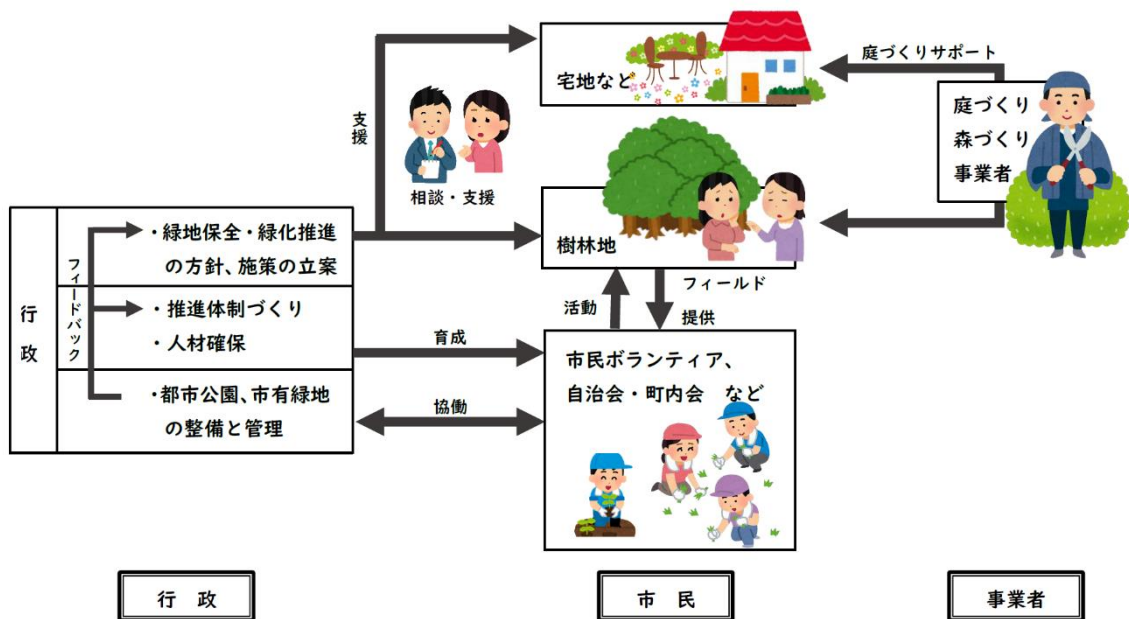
宅地など

庭づくりサポート

庭づくり
森づくり
事業者

支援

相談・支援

樹林地

行政

フィードバック

・緑地保全・緑化推進の方針、施策の立案

・推進体制づくり
・人材確保

・都市公園、市有緑地の整備と管理

活動

フィールド
提供

育成

協働

市民ボランティア、
自治会・町内会　など

行　政

市　民

事業者